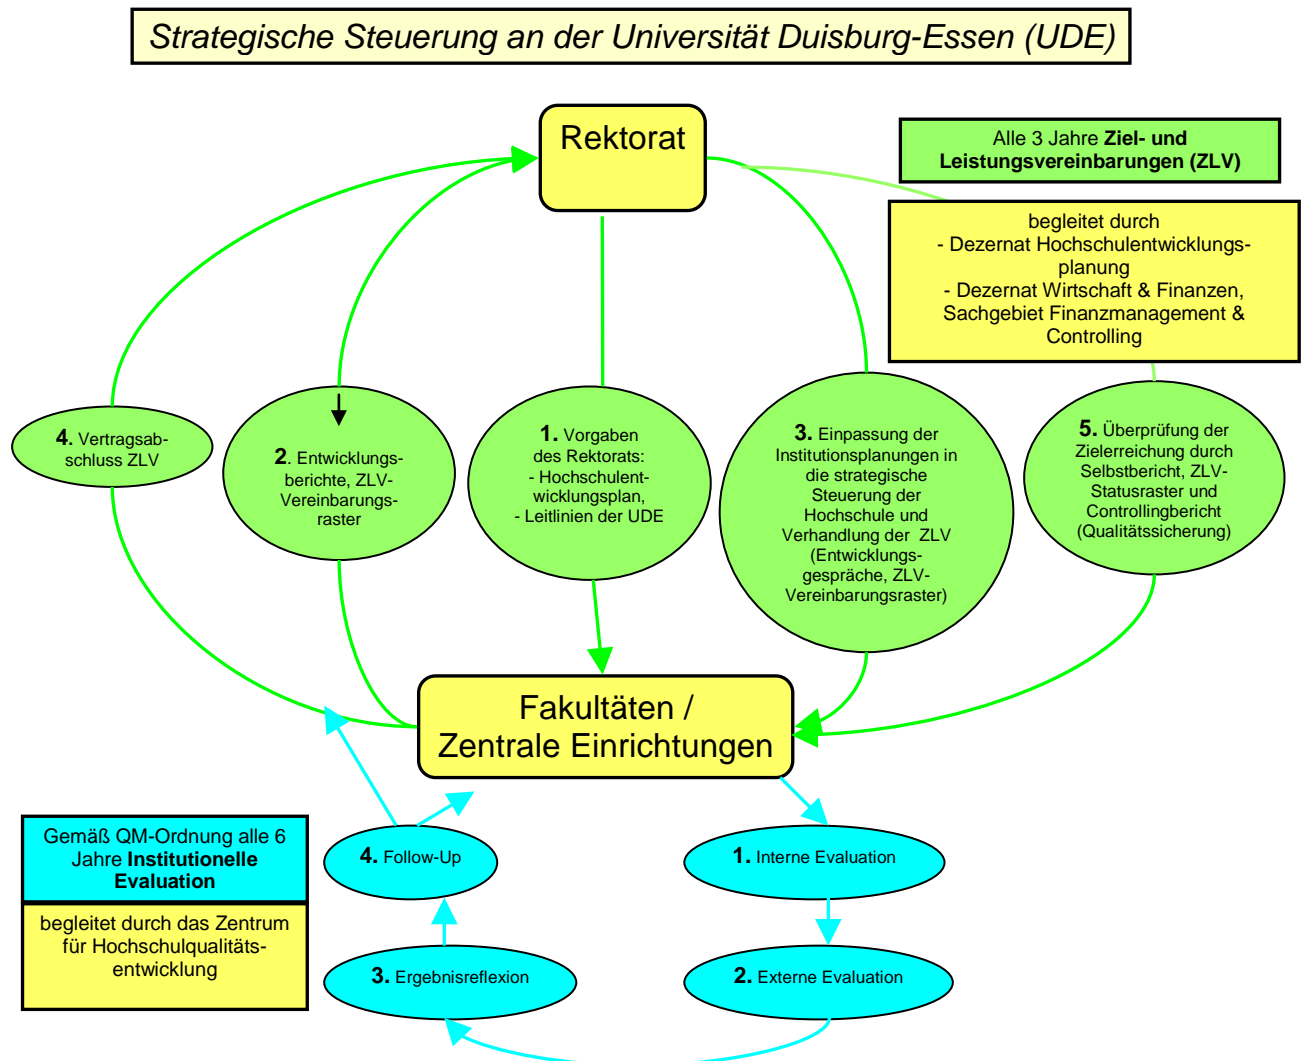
Strategische Steuerung an der Universität Duisburg-Essen (UDE)

Rektorat

Alle 3 Jahre **Ziel- und Leistungsvereinbarungen (ZLV)**

begleitet durch
- Dezernat Hochschulentwicklungsplanung
- Dezernat Wirtschaft & Finanzen, Sachgebiet Finanzmanagement & Controlling

**4.** Vertragsabschluss ZLV

**2.** Entwicklungsberichte, ZLV-Vereinbarungsraster

**1.** Vorgaben des Rektorats:
- Hochschulentwicklungsplan,
- Leitlinien der UDE

**3.** Einpassung der Institutionsplanungen in die strategische Steuerung der Hochschule und Verhandlung der ZLV (Entwicklungsgespräche, ZLV-Vereinbarungsraster)

**5.** Überprüfung der Zielerreichung durch Selbstbericht, ZLV-Statusraster und Controllingbericht (Qualitätssicherung)

Fakultäten / Zentrale Einrichtungen

Gemäß QM-Ordnung alle 6 Jahre **Institutionelle Evaluation**

begleitet durch das Zentrum für Hochschulqualitätsentwicklung

**4.** Follow-Up

**1.** Interne Evaluation

**3.** Ergebnisreflexion

**2.** Externe Evaluation